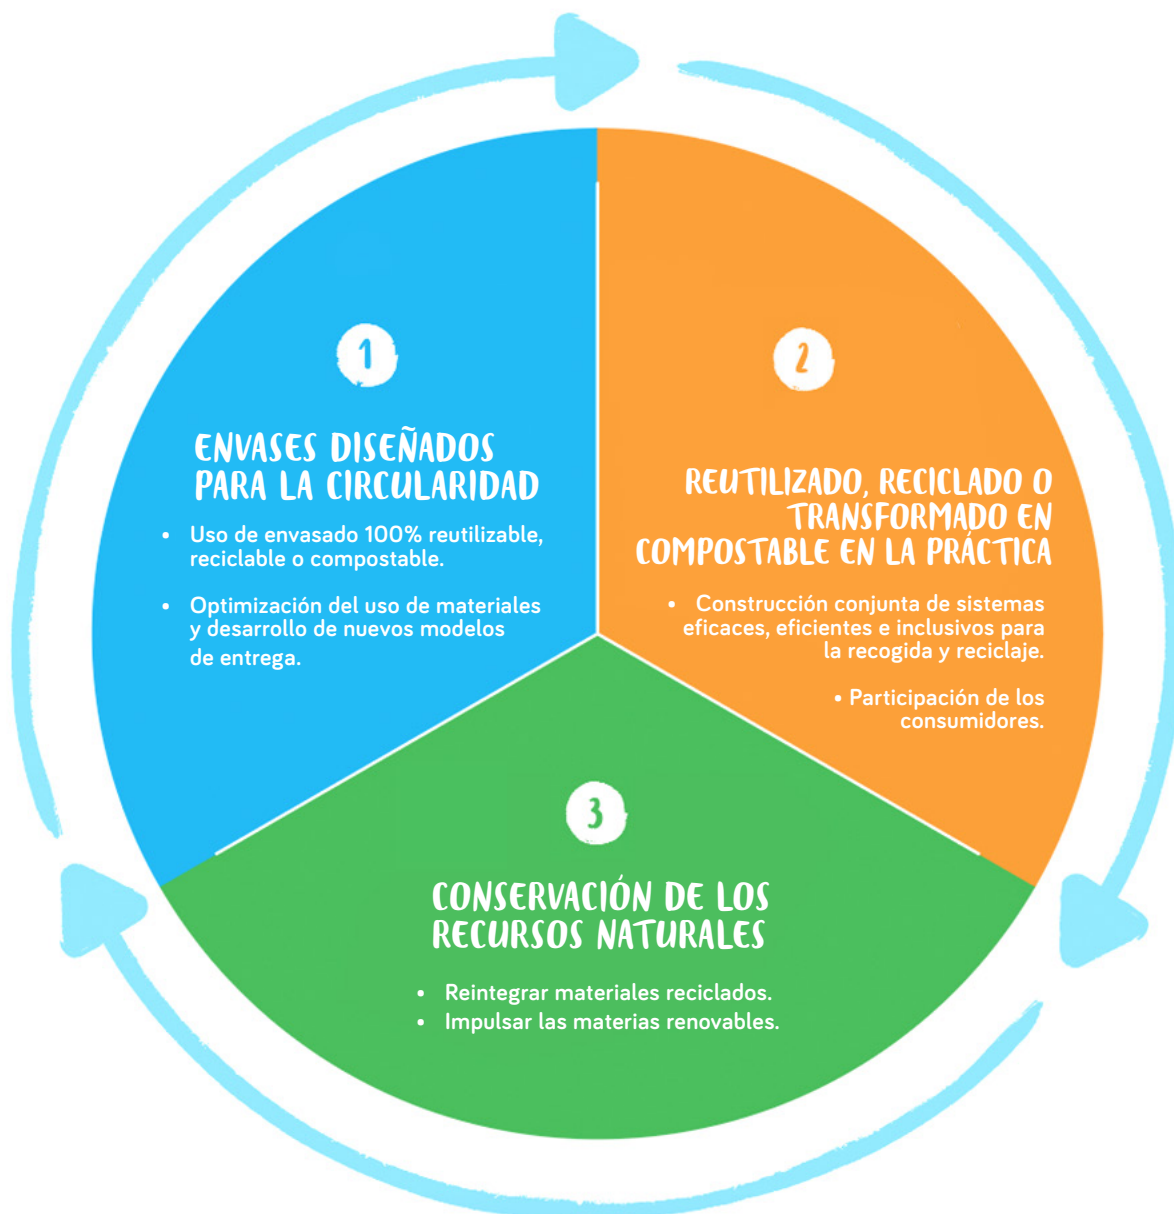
1

ENVASES DISEÑADOS PARA LA CIRCULARIDAD

- Uso de envasado 100% reutilizable, reciclable o compostable.
- Optimización del uso de materiales y desarrollo de nuevos modelos de entrega.

2

REUTILIZADO, RECICLADO O TRANSFORMADO EN COMPOSTABLE EN LA PRÁCTICA

- Construcción conjunta de sistemas eficaces, eficientes e inclusivos para la recogida y reciclaje.
- Participación de los consumidores.

3

CONSERVACIÓN DE LOS RECURSOS NATURALES

- Reintegrar materiales reciclados.
- Impulsar las materias renovables.